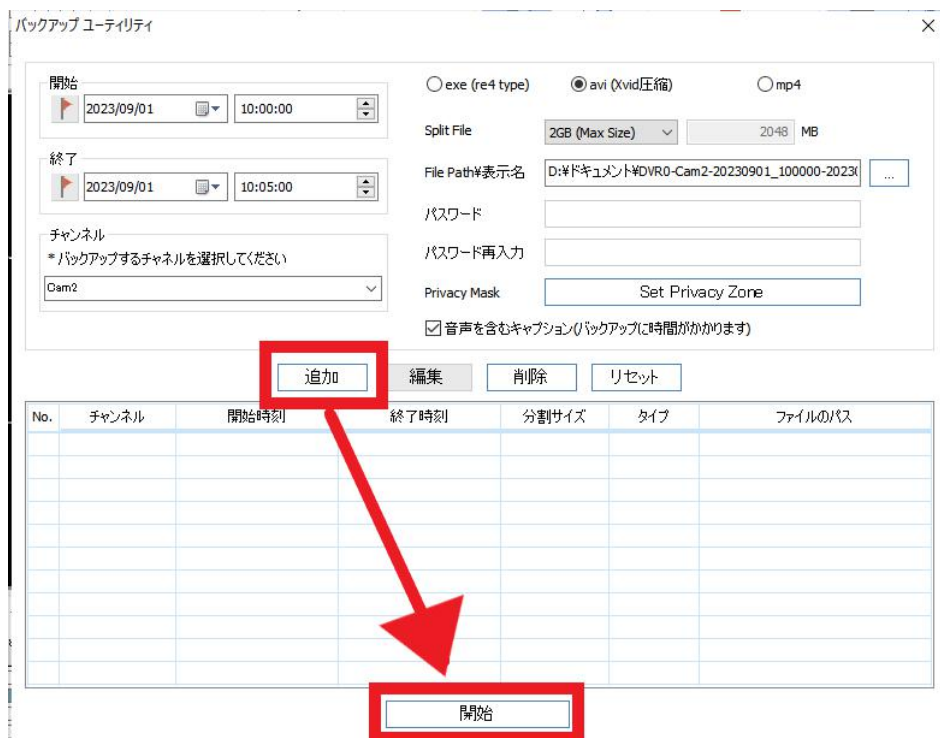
バックアップ ユーティリティ

開始
2023/09/01 10:00:00

終了
2023/09/01 10:05:00

チャンネル
* バックアップするチャネルを選択してください
Cam2

exe (re4 type) avi (Xvid圧縮) mp4

Split File 2GB (Max Size) 2048 MB

File Path¥表示名 D:¥ドキュメント¥DVR0-Cam2-20230901_100000-2023( ...

パスワード

パスワード再入力

Privacy Mask Set Privacy Zone

音声を含むキャプション(バックアップに時間がかかります)

追加 編集 削除 リセット

| No. | チャンネル | 開始時刻 | 終了時刻 | 分割サイズ | タイプ | ファイルのパス |
|---|---|---|---|---|---|---|
| | | | | | | |

開始